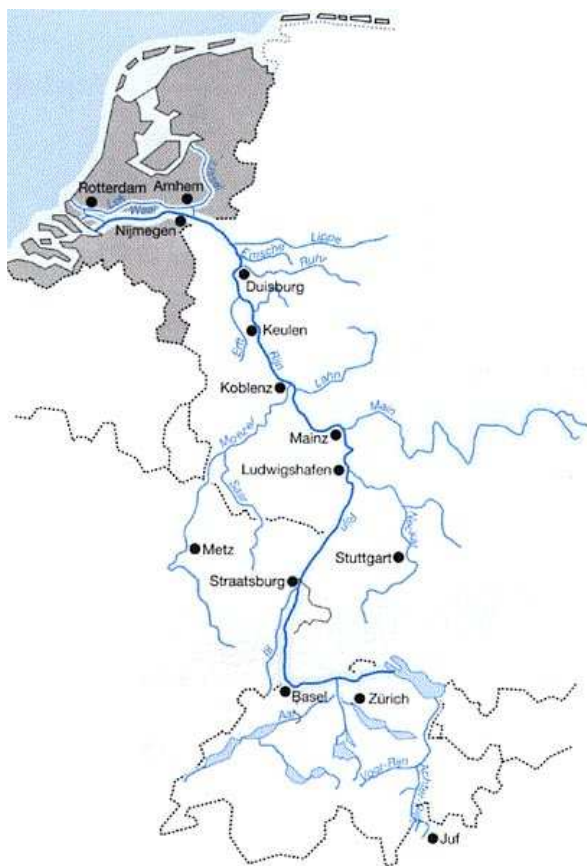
Rotterdam
Arnhem
IJssel
Lek
Waal
Nijmegen
Emscher
Lippe
Ruhr
Duisburg
Keulen
Erft
Rijn
Lahn
Koblenz
Main
Moezel
Mainz
Ludwigshafen
Saar
Rijn
Neckar
Metz
Stuttgart
Straatsburg
Ill
Basel
Zürich
Aare
Voor-Rijn
Achter-Rijn
Juf